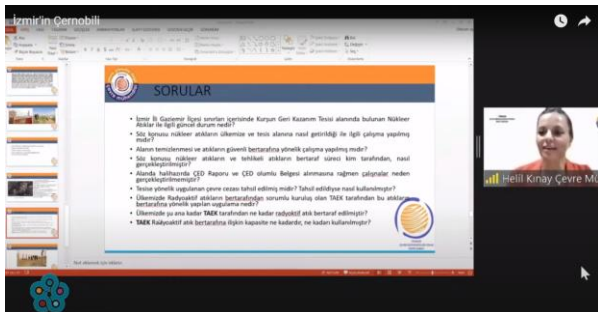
İzmir'in Çernobili

SORULAR

• İzmir İli Gaziemir İlçesi sınırları içerisinde Kurşun Geri Kazanım Tesisi alanında bulunan Nükleer Atıklar ile ilgili güncel durum nedir?
• Söz konusu nükleer atıkların ülkemize ve tesis alanına nasıl getirildiği ile ilgili çalışma yapılmış mıdır?
• Alanın temizlenmesi ve atıkların güvenli bertarafına yönelik çalışma yapılmış mıdır?
• Söz konusu nükleer atıkların ve tehlikeli atıkların bertaraf süreci kim tarafından, nasıl gerçekleştirilmiştir?
• Alanda halihazırda ÇED Raporu ve ÇED olumlu Belgesi alınmasına rağmen çalışmalar neden gerçekleştirilmemiştir?
• Tesise yönelik uygulanan çevre cezası tahsil edilmiş midir? Tahsil edildiyse nasıl kullanılmıştır?
• Ülkemizde Radyoaktif atıkların bertarafından sorumlu kuruluş olan TAEK tarafından bu atıkların bertarafına yönelik yapılan uygulama nedir?
• Ülkemizde şu ana kadar TAEK tarafından ne kadar radyoktif atık bertaraf edilmiştir?
• TAEK Radyoaktif atık bertarafına ilişkin kapasite ne kadardır, ne kadarı kullanılmıştır?

Helil Kınay Çevre Mü